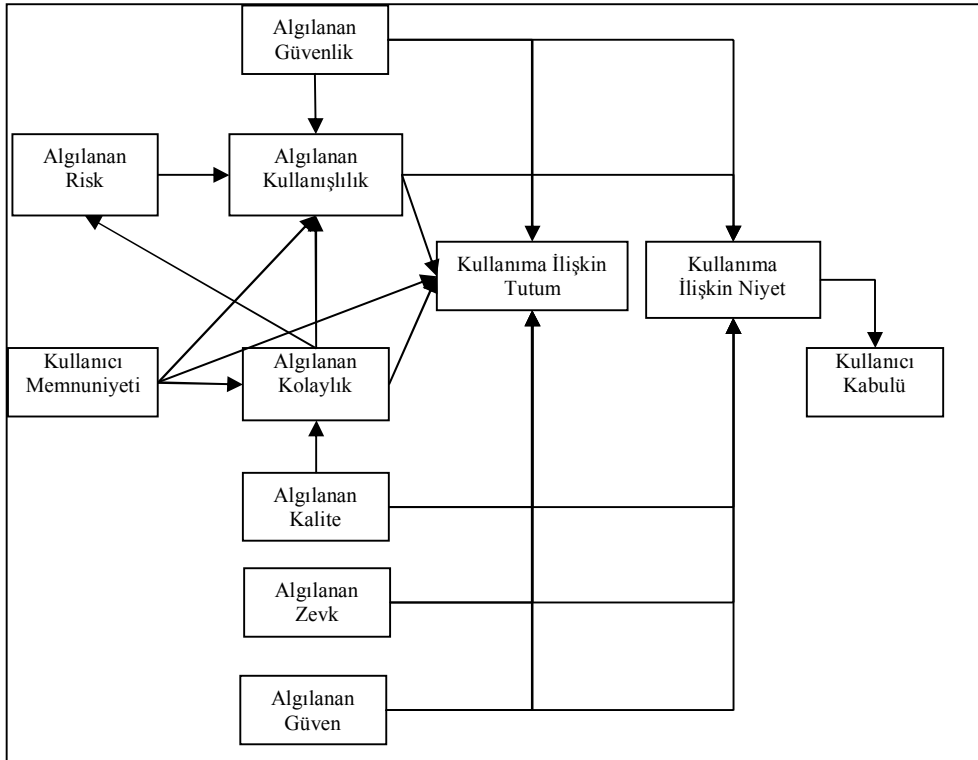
Algılanan Güvenlik

Algılanan Risk

Algılanan Kullanışlılık

Kullanıma İlişkin Tutum

Kullanıma İlişkin Niyet

Kullanıcı Memnuniyeti

Algılanan Kolaylık

Kullanıcı Kabulü

Algılanan Kalite

Algılanan Zevk

Algılanan Güven